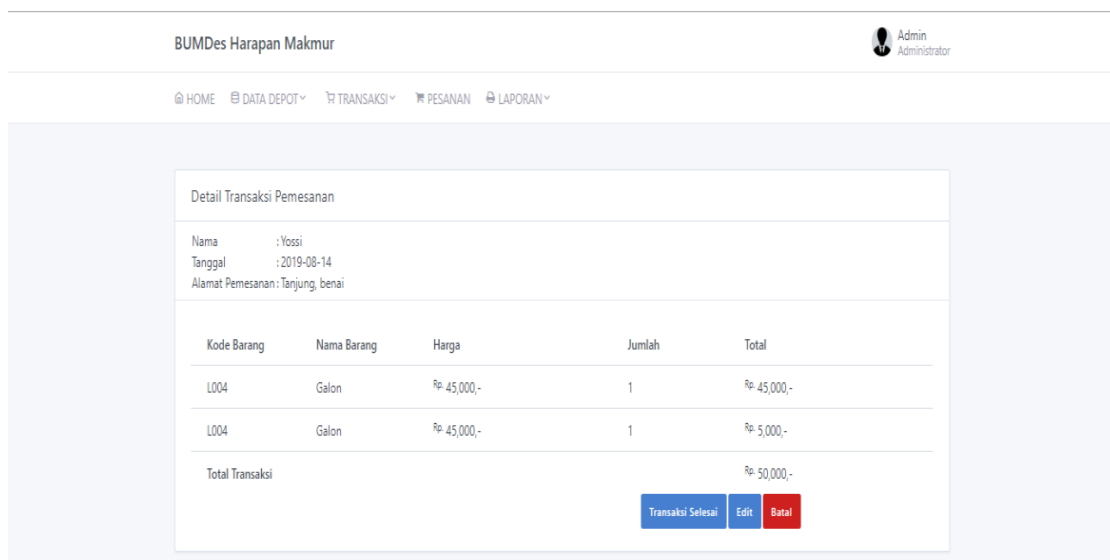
BUMDes Harapan Makmur

Admin
Administrator

HOME DATA DEPOT TRANSAKSI PESANAN LAPORAN

Detail Transaksi Pemesanan

Nama : Yossi
Tanggal : 2019-08-14
Alamat Pemesanan : Tanjung, benai

| Kode Barang | Nama Barang | Harga | Jumlah | Total |
|---|---|---|---|---|
| L004 | Galon | Rp. 45,000,- | 1 | Rp. 45,000,- |
| L004 | Galon | Rp. 45,000,- | 1 | Rp. 5,000,- |
| Total Transaksi | | | | Rp. 50,000,- |

Transaksi Selesai Edit Batal